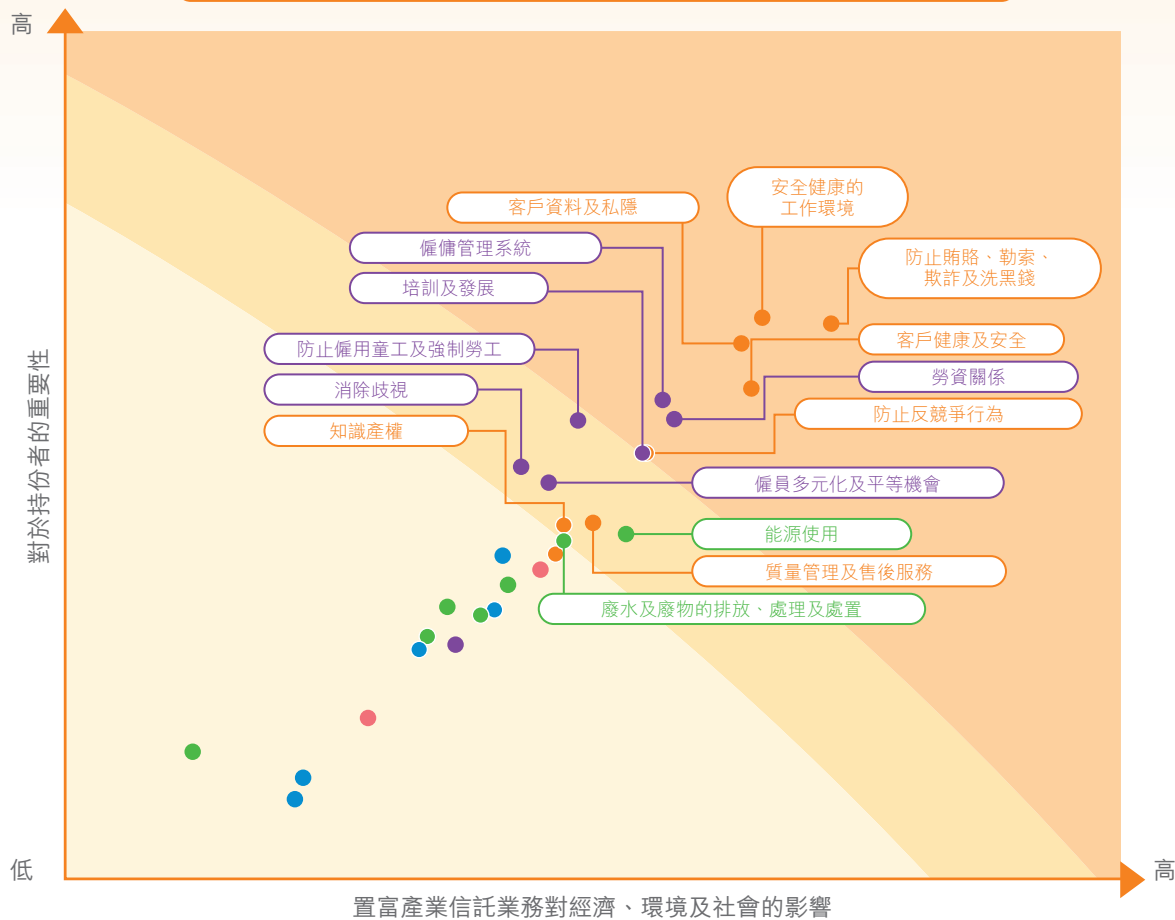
高

對於持份者的重要性

低

安全健康的工作環境

客戶資料及私隱

僱傭管理系統

防止賄賂、勒索、欺詐及洗黑錢

培訓及發展

客戶健康及安全

防止僱用童工及強制勞工

勞資關係

消除歧視

防止反競爭行為

知識產權

僱員多元化及平等機會

能源使用

質量管理及售後服務

廢水及廢物的排放、處理及處置

高

置富產業信託業務對經濟、環境及社會的影響